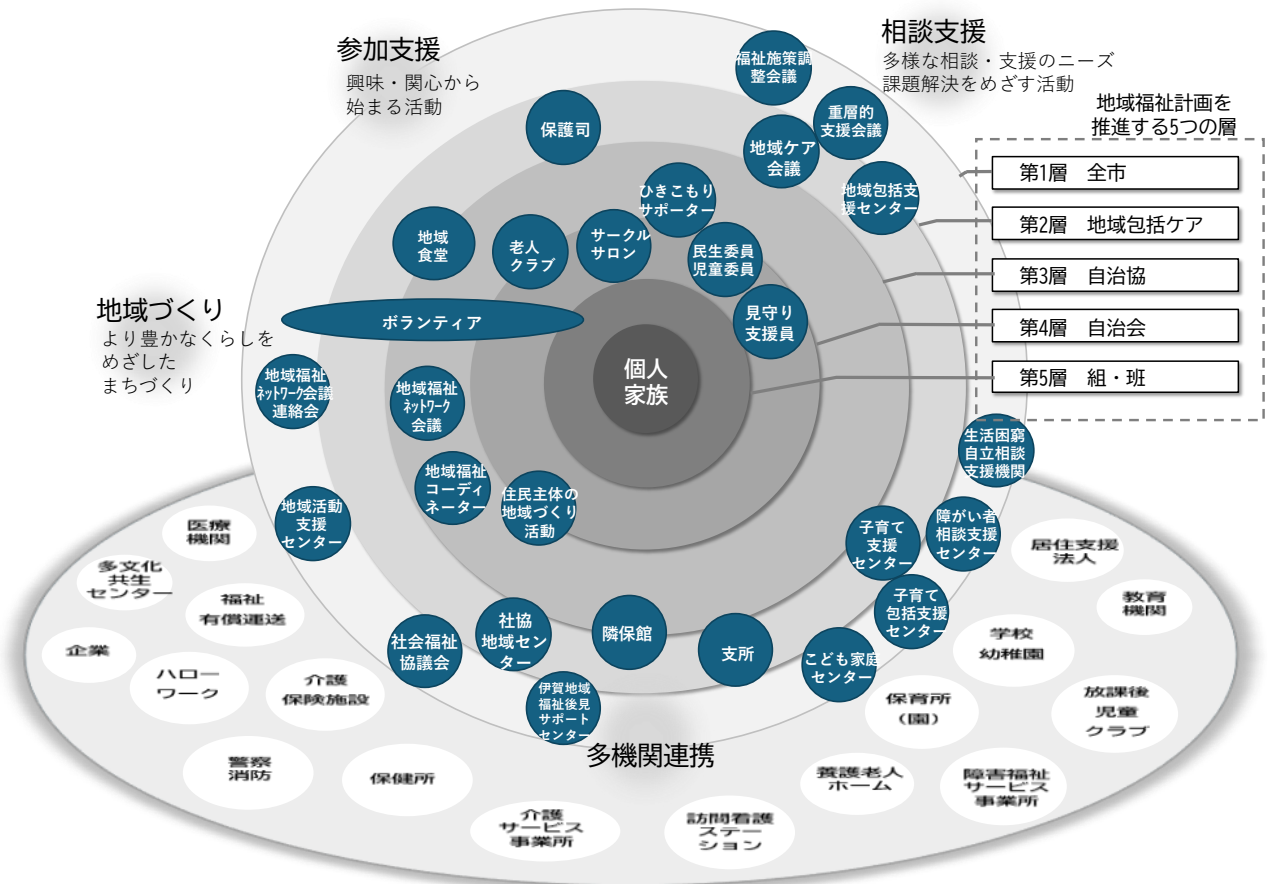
参加支援
興味・関心から始まる活動

相談支援
多様な相談・支援のニーズ
課題解決をめざす活動

地域福祉計画を推進する5つの層

第1層　全市
第2層　地域包括ケア
第3層　自治協
第4層　自治会
第5層　組・班

地域づくり
より豊かなくらしをめざしたまちづくり

福祉施策調整会議
重層的支援会議
保護司
地域ケア会議
地域包括支援センター
ひきこもりサポーター
地域食堂
老人クラブ
サークルサロン
民生委員児童委員
ボランティア
見守り支援員
個人家族
地域福祉ネットワーク会議連絡会
地域福祉ネットワーク会議
地域福祉コーディネーター
住民主体の地域づくり活動
生活困窮自立相談支援機関
地域活動支援センター
障がい者相談支援センター
子育て支援センター
子育て包括支援センター
社協地域センター
隣保館
支所
社会福祉協議会
こども家庭センター
伊賀地域福祉後見サポートセンター

医療機関
多文化共生センター
福祉有償運送
企業
ハローワーク
介護保険施設
警察消防
保健所
介護サービス事業所
訪問看護ステーション
養護老人ホーム
障害福祉サービス事業所
保育所（園）
学校幼稚園
放課後児童クラブ
居住支援法人
教育機関

多機関連携